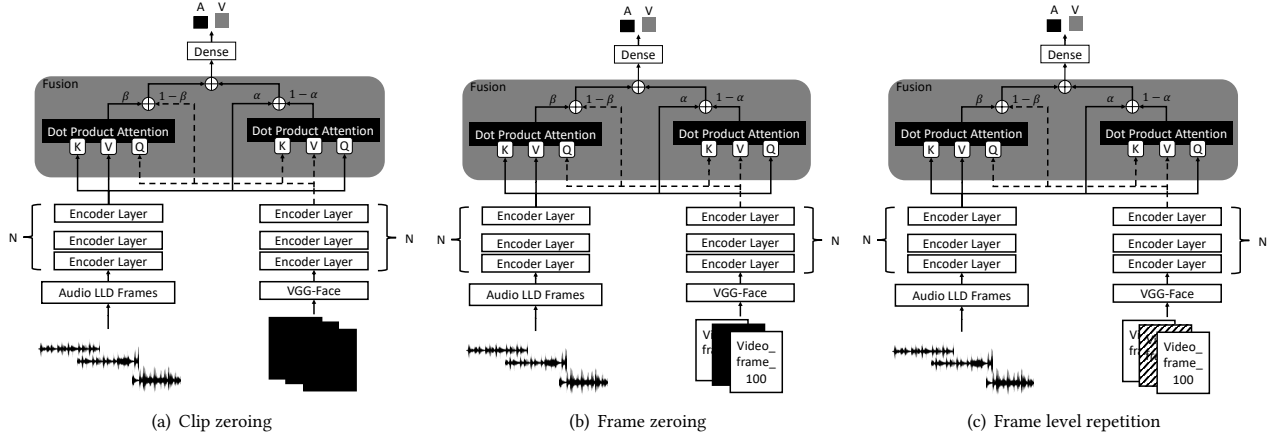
A V

Dense

Fusion

$\beta$ $1-\beta$ $\alpha$ $1-\alpha$

Dot Product Attention

K V Q

Dot Product Attention

K V Q

N

Encoder Layer

Encoder Layer

Encoder Layer

Audio LLD Frames

Encoder Layer

Encoder Layer

Encoder Layer

VGG-Face

N

(a) Clip zeroing

A V

Dense

Fusion

$\beta$ $1-\beta$ $\alpha$ $1-\alpha$

Dot Product Attention

K V Q

Dot Product Attention

K V Q

N

Encoder Layer

Encoder Layer

Encoder Layer

Audio LLD Frames

Encoder Layer

Encoder Layer

Encoder Layer

VGG-Face

N

Vid frame_ 100

Video_ frame_ 100

(b) Frame zeroing

A V

Dense

Fusion

$\beta$ $1-\beta$ $\alpha$ $1-\alpha$

Dot Product Attention

K V Q

Dot Product Attention

K V Q

N

Encoder Layer

Encoder Layer

Encoder Layer

Audio LLD Frames

Encoder Layer

Encoder Layer

Encoder Layer

VGG-Face

N

V fr

Video_ frame_ 100

(c) Frame level repetition